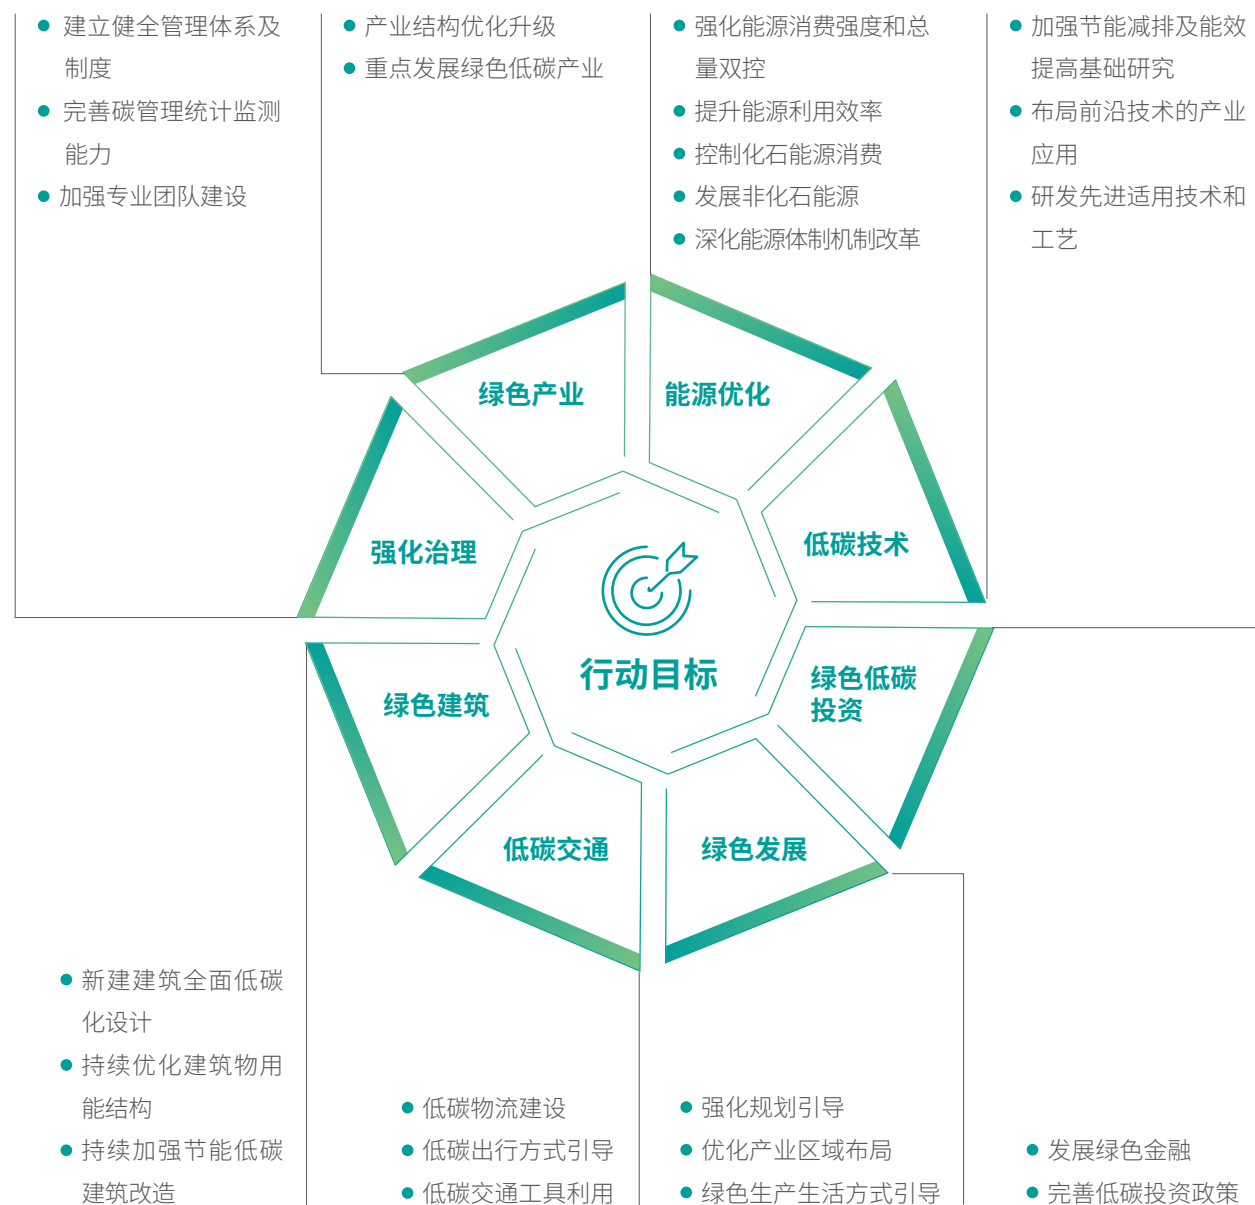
- 建立健全管理体系及制度
- 完善碳管理统计监测能力
- 加强专业团队建设

- 产业结构优化升级
- 重点发展绿色低碳产业

- 强化能源消费强度和总量双控
- 提升能源利用效率
- 控制化石能源消费
- 发展非化石能源
- 深化能源体制机制改革

- 加强节能减排及能效提高基础研究
- 布局前沿技术的产业应用
- 研发先进适用技术和工艺

绿色产业

能源优化

强化治理

低碳技术

行动目标

绿色建筑

绿色低碳投资

低碳交通

绿色发展

- 新建建筑全面低碳化设计
- 持续优化建筑物用能结构
- 持续加强节能低碳建筑改造

- 低碳物流建设
- 低碳出行方式引导
- 低碳交通工具利用

- 强化规划引导
- 优化产业区域布局
- 绿色生产生活方式引导

- 发展绿色金融
- 完善低碳投资政策